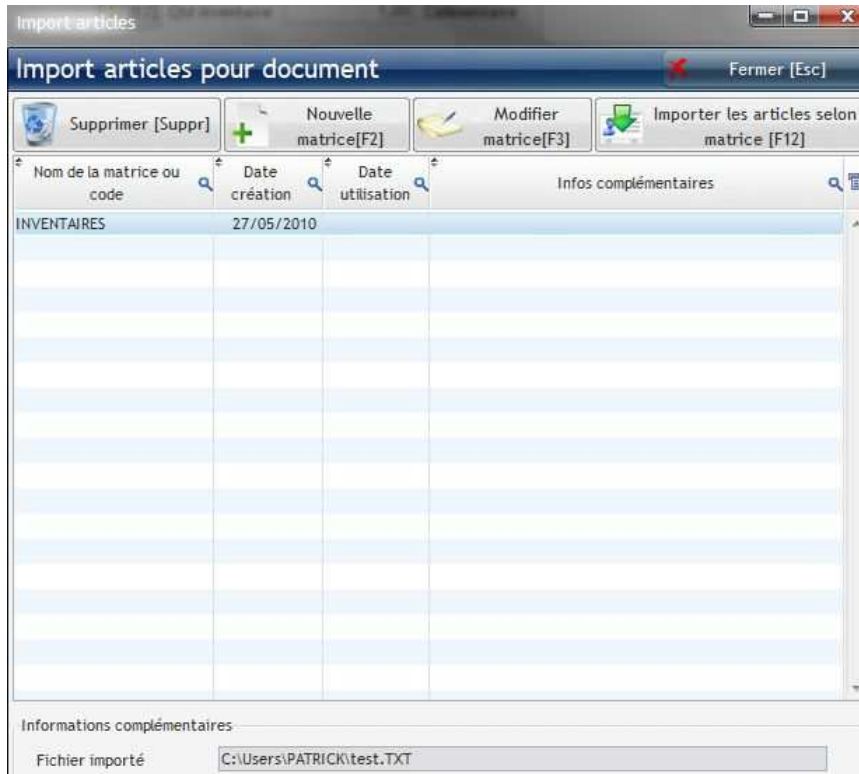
Import articles

Import articles pour document

Fermer [Esc]

Supprimer [Suppr]

Nouvelle matrice[F2]

Modifier matrice[F3]

Importer les articles selon matrice [F12]

| Nom de la matrice ou code | Date création | Date utilisation | Infos complémentaires |
|---|---|---|---|
| INVENTAIRES | 27/05/2010 | | |

Informations complémentaires

Fichier importé C:\Users\PATRICK\test.TXT